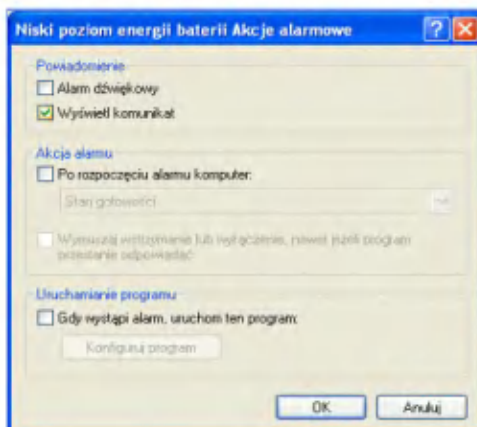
Niski poziom energii baterii Akcje alarmowe

Powiadomienie

Alarm dźwiękowy

Wyświetl komunikat

Akcja alarmu

Po rozpoczęciu alarmu komputer:

Stan gotowości

Wymuszaj wstrzymanie lub wyłączenie, nawet jeżeli program przestanie odpowiadać

Uruchamianie programu

Gdy wystąpi alarm, uruchom ten program:

Konfiguruj program

OK

Anuluj